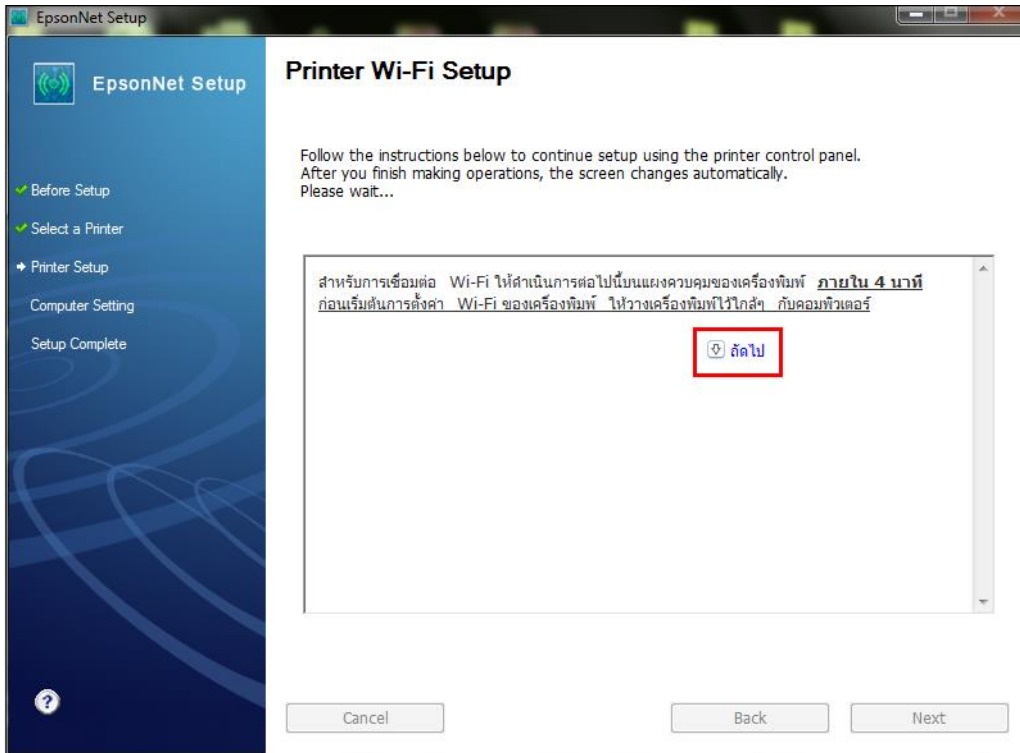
EpsonNet Setup

EpsonNet Setup

Before Setup
Select a Printer
Printer Setup
Computer Setting
Setup Complete

Printer Wi-Fi Setup

Follow the instructions below to continue setup using the printer control panel.
After you finish making operations, the screen changes automatically.
Please wait...

สำหรับการเชื่อมต่อ Wi-Fi ให้ดำเนินการต่อไปนี้บนแผงควบคุมของเครื่องพิมพ์ **ภายใน 4 นาที**
ก่อนเริ่มต้นการตั้งค่า Wi-Fi ของเครื่องพิมพ์ ให้วางเครื่องพิมพ์ไว้ใกล้ๆ กับคอมพิวเตอร์

ถัดไป

Cancel
Back
Next